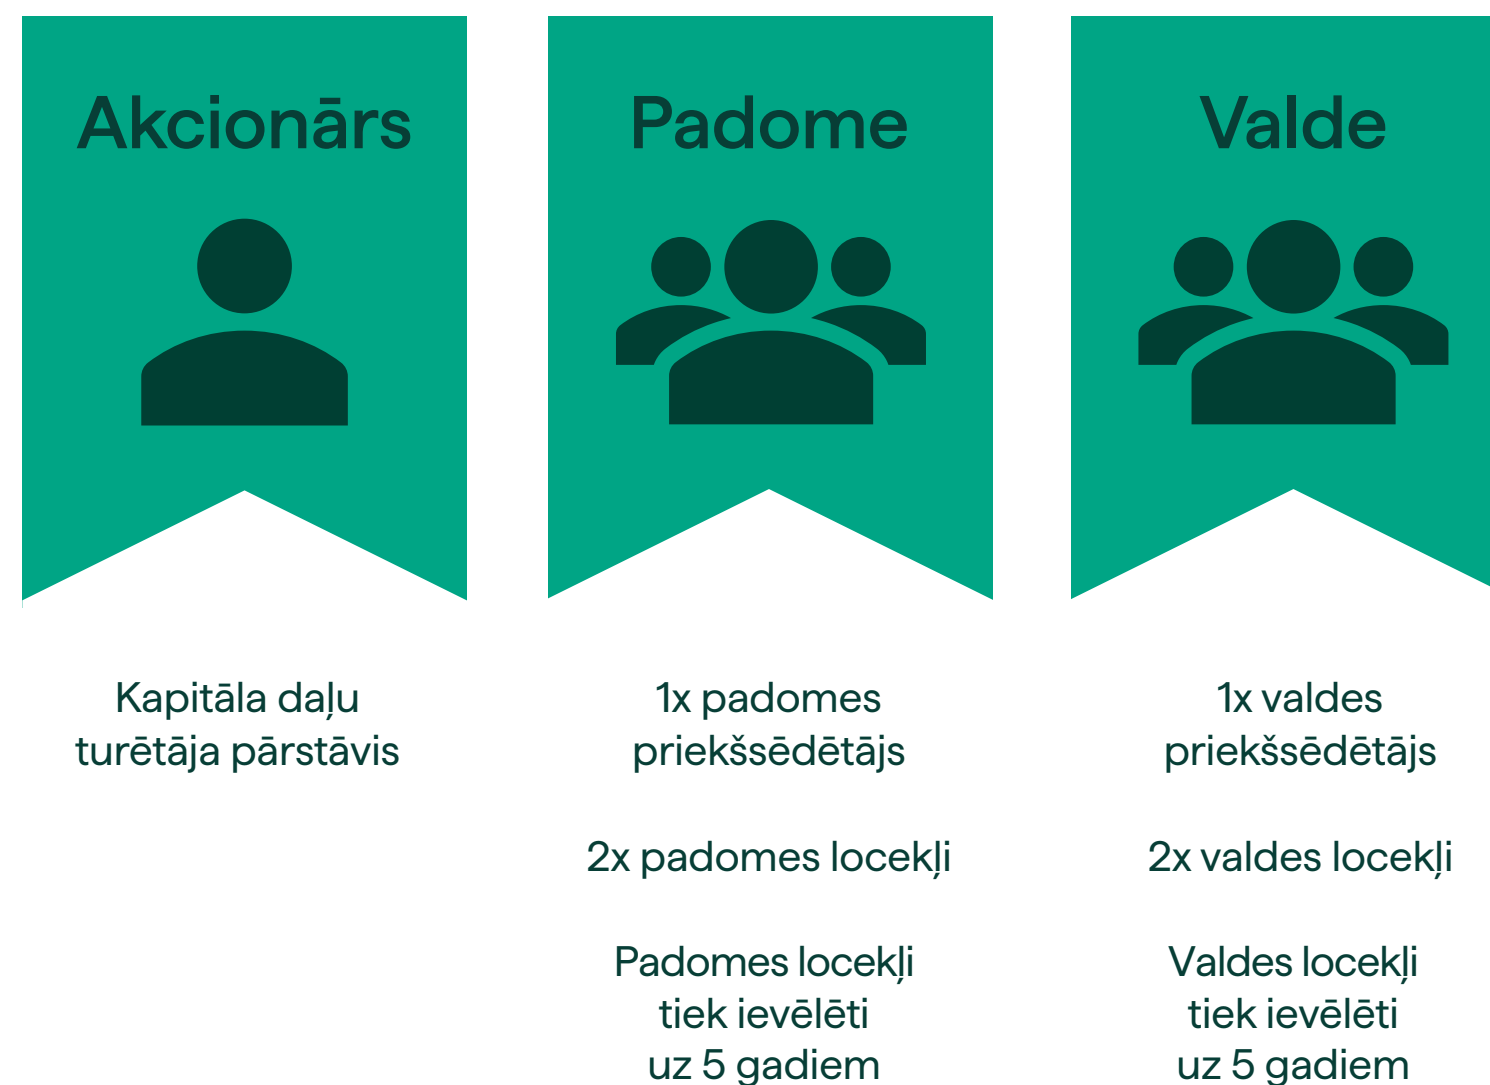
Akcionārs

Kapitāla daļu turētāja pārstāvis

Padome

1x padomes priekšsēdētājs

2x padomes locekļi

Padomes locekļi tiek ievēlēti uz 5 gadiem

Valde

1x valdes priekšsēdētājs

2x valdes locekļi

Valdes locekļi tiek ievēlēti uz 5 gadiem